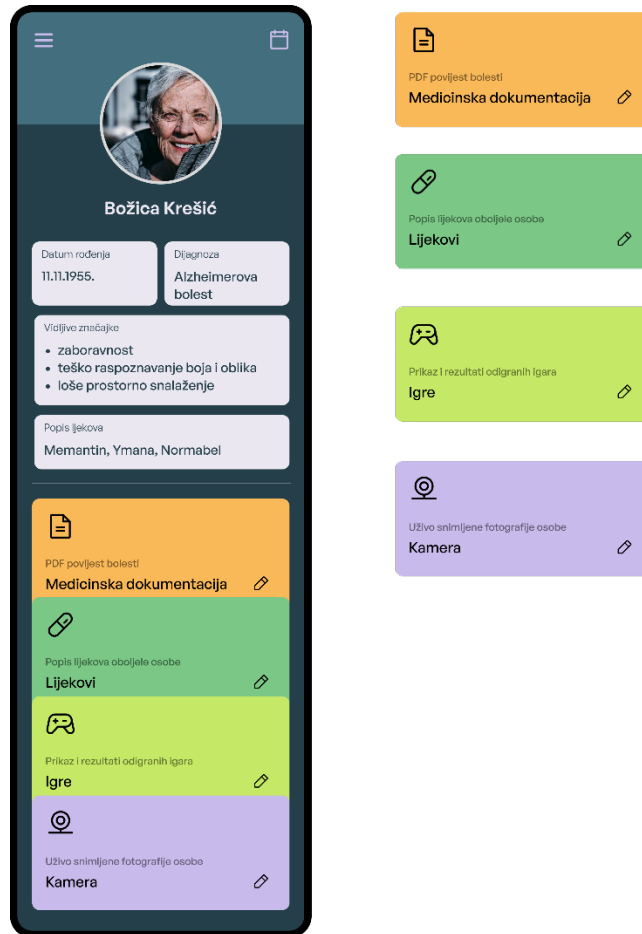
Božica Krešić

Datum rođenja
11.11.1955.

Dijagnoza
Alzheimerova bolest

Vidljive značajke
- zaboravnost
- teško raspoznavanje boja i oblika
- loše prostorno snalaženje

Popis lijekova
Memantin, Ymana, Normabel

PDF povijest bolesti
Medicinska dokumentacija

Popis lijekova oboljele osobe
Lijekovi

Prikaz i rezultati odigranih igara
Igre

Uživo snimljene fotografije osobe
Kamera

PDF povijest bolesti
Medicinska dokumentacija

Popis lijekova oboljele osobe
Lijekovi

Prikaz i rezultati odigranih igara
Igre

Uživo snimljene fotografije osobe
Kamera